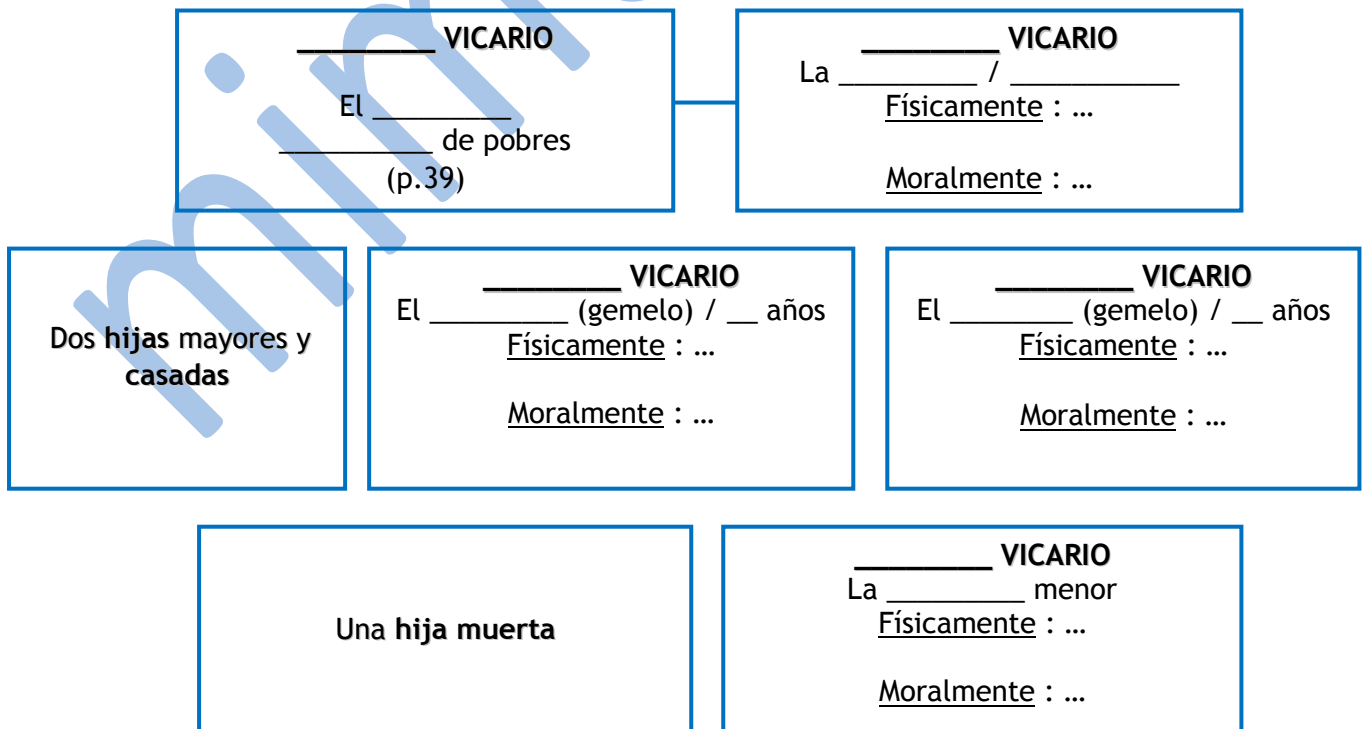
_________ VICARIO

El _________

__________ de pobres

(p.39)

_________ VICARIO

La _________ / ___________

Físicamente : …

Moralmente : …

Dos hijas mayores y casadas

_________ VICARIO

El _________ (gemelo) / __ años

Físicamente : …

Moralmente : …

_________ VICARIO

El ________ (gemelo) / __ años

Físicamente : …

Moralmente : …

Una hija muerta

_________ VICARIO

La _________ menor

Físicamente : …

Moralmente : …